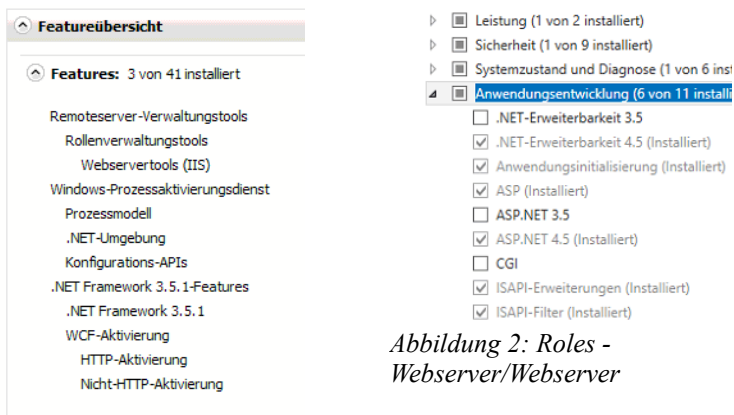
Featureübersicht

Features: 3 von 41 installiert

Remoteserver-Verwaltungstools
Rollenverwaltungstools
Webservertools (IIS)
Windows-Prozessaktivierungsdienst
Prozessmodell
.NET-Umgebung
Konfigurations-APIs
.NET Framework 3.5.1-Features
.NET Framework 3.5.1
WCF-Aktivierung
HTTP-Aktivierung
Nicht-HTTP-Aktivierung

Leistung (1 von 2 installiert)
Sicherheit (1 von 9 installiert)
Systemzustand und Diagnose (1 von 6 inst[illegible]
Anwendungsentwicklung (6 von 11 installi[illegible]
.NET-Erweiterbarkeit 3.5
.NET-Erweiterbarkeit 4.5 (Installiert)
Anwendungsinitialisierung (Installiert)
ASP (Installiert)
ASP.NET 3.5
ASP.NET 4.5 (Installiert)
CGI
ISAPI-Erweiterungen (Installiert)
ISAPI-Filter (Installiert)

Abbildung 2: Roles - Webserver/Webserver